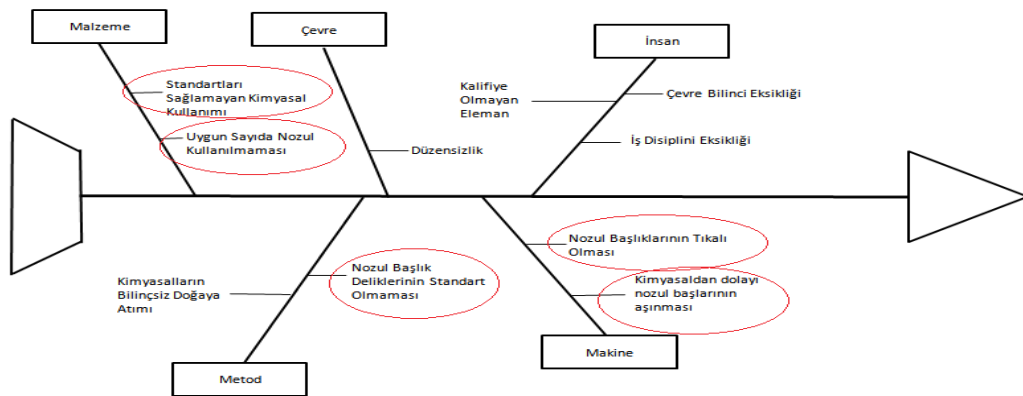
Malzeme

Çevre

İnsan

Standartları Sağlamayan Kimyasal Kullanımı

Uygun Sayıda Nozul Kullanılmaması

Düzensizlik

Kalifiye Olmayan Eleman

Çevre Bilinci Eksikliği

İş Disiplini Eksikliği

Nozul Başlıklarının Tıkalı Olması

Kimyasalların Bilinçsiz Doğaya Atımı

Nozul Başlık Deliklerinin Standart Olmaması

Kimyasaldan dolayı nozul başlarının aşınması

Makine

Metod